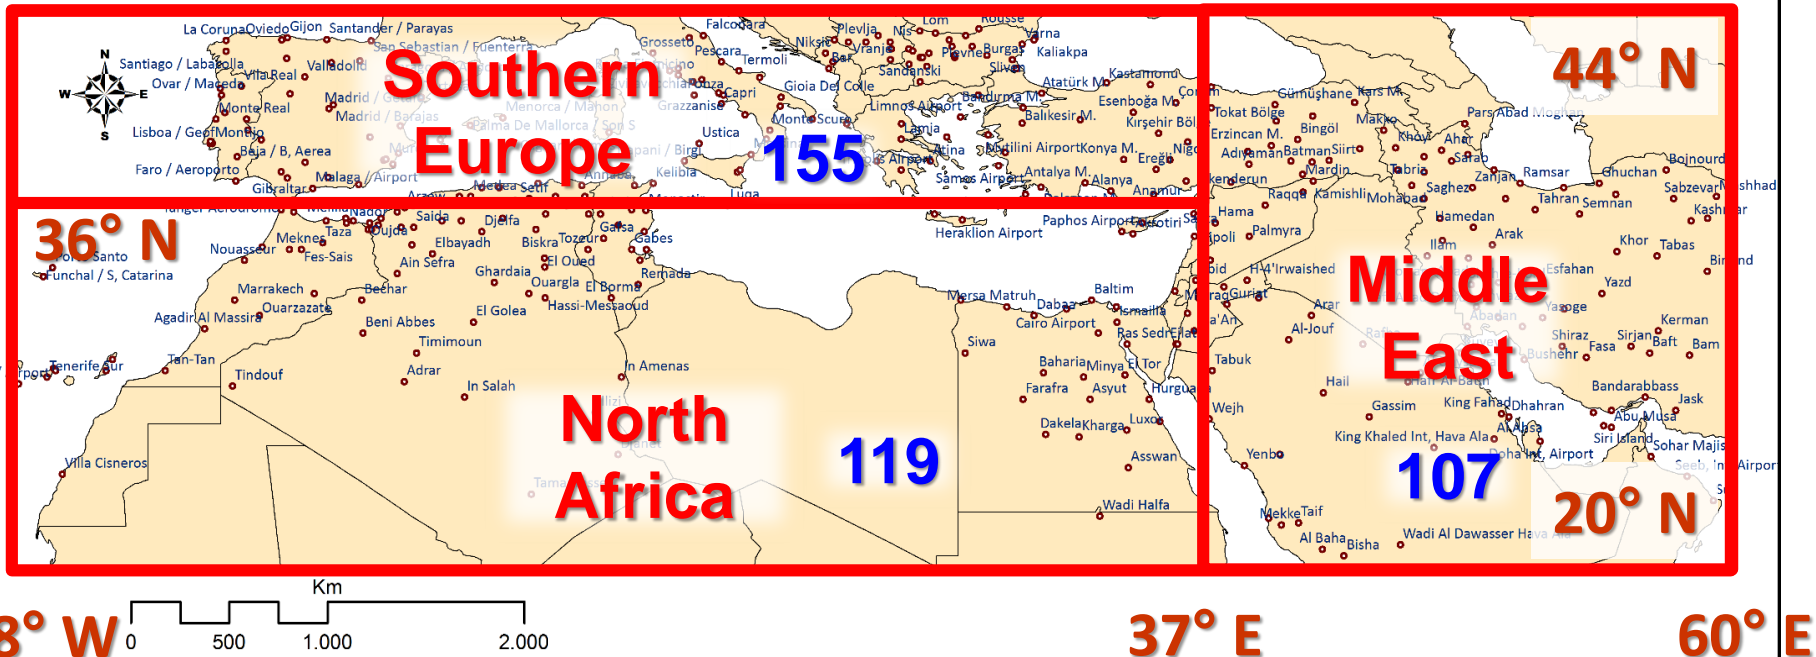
Southern Europe
155
44° N
36° N
Middle East
North Africa
119
107
20° N
8° W
37° E
60° E
Km
0
500
1.000
2.000
N
S
W
E
La Coruna
Oviedo
Gijon
Santander / Parayas
San Sebastian / Fuenterra
Santiago / Labacolla
Vila Real
Valladolid
Ovar / Maceda
Monte Real
Madrid / Getafe
Madrid / Barajas
Lisboa / GeofMonsijo
Beja / B, Aerea
Faro / Aeroporto
Malaga / Airport
Gibraltar
Menorca / Mahon
Palma De Mallorca / Son S
Falconara
Grosseto
Pescara
Termoli
Grazzanise
Capri
Ustica
Gioia Del Colle
Monte Scuro
Kelibia
Luqa
Plevlja
Nis
Niksic
Vranje
Bar
Sandanski
Lom
Rousse
Varna
Burgas
Kaliakpa
Sliven
Plovdiv
Limnos Airport
Atatürk M.
Kastamonu
Esenboğa M.
Balikesir M.
Kirşehir Böl.
Lamia
Atina
Mitilini Airport
Konya M.
Ereğli
Samos Airport
Antalya M.
Alanya
Anamur
Gümüşhane
Kars M.
Tokat Bölge
Bingöl
Erzincan M.
Adiyaman
Batman
Siirt
Mardin
Kamishli
Mohabad
Raqqa
Iskenderun
Hama
Palmyra
Tabriz
Saghez
Zanjan
Ramsar
Ghuchan
Bojnourd
Sabzevar
Mashhad
Tahran
Semnan
Kashmar
Hamedan
Arak
Ilam
Khor
Tabas
Birjand
Pars Abad Moghan
Makko
Khoy
Ahar
Sarab
H-4'Irwaished
Esfahan
Yazd
Kerman
Shiraz
Fasa
Sirjan
Baft
Bam
Bushehr
Bandarabbass
Jask
Abu Musa
Siri Island
Sohar Majis
Seeb, Int. Airport
Doha Int. Airport
Dhahran
Al Ahsa
King Fahad
Hafr Al-Batin
Gassim
King Khaled Int, Hava Ala
Tabuk
Hail
Al-Jouf
Arar
Gurait
Wejh
Yenbo
Mekke
Taif
Al Baha
Bisha
Wadi Al Dawasser Hava Ala
Paphos Airport
Heraklion Airport
Baltim
Mersa Matruh
Dabaa
Ismailia
Cairo Airport
Ras Sedr
Elat
Siwa
Baharia
Minya
El Tor
Hurguada
Farafra
Asyut
Dakela
Kharga
Luxor
Asswan
Wadi Halfa
Tanger Aerodrome
Melilla
Nador
Saida
Djelfa
Oujda
Taza
Meknes
Fes-Sais
Elbayadh
Ain Sefra
Biskra
Touggourt
Gafsa
Gabes
El Oued
Ghardaia
Ouargla
El Borma
Remada
Hassi-Messaoud
El Golea
Bechar
Beni Abbes
Timimoun
Adrar
In Salah
In Amenas
Illizi
Tamanrasset
Marrakech
Ouarzazate
Agadir Al Massira
Tan-Tan
Tindouf
Villa Cisneros
Nouasseur
Porto Santo
Funchal / S, Catarina
Tenerife Sur